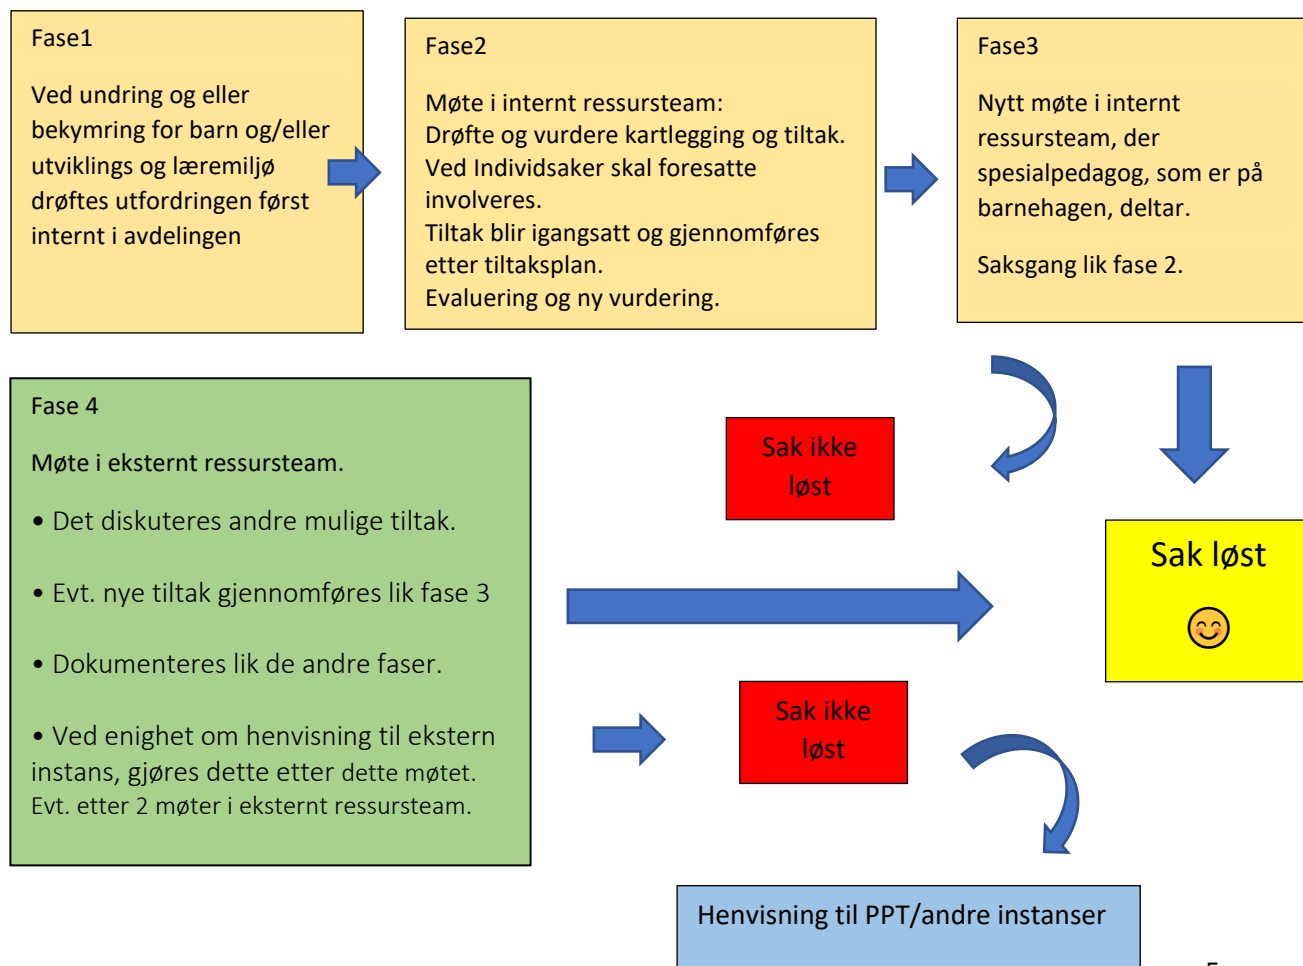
Fase1

Ved undring og eller bekymring for barn og/eller utviklings og læremiljø drøftes utfordringen først internt i avdelingen

Fase2

Møte i internt ressursteam:
Drøfte og vurdere kartlegging og tiltak.
Ved Individsaker skal foresatte involveres.
Tiltak blir igangsatt og gjennomføres etter tiltaksplan.
Evaluering og ny vurdering.

Fase3

Nytt møte i internt ressursteam, der spesialpedagog, som er på barnehagen, deltar.

Saksgang lik fase 2.

Fase 4

Møte i eksternt ressursteam.

• Det diskuteres andre mulige tiltak.

• Evt. nye tiltak gjennomføres lik fase 3

• Dokumenteres lik de andre faser.

• Ved enighet om henvisning til ekstern instans, gjøres dette etter dette møtet. Evt. etter 2 møter i eksternt ressursteam.

Sak ikke løst

Sak løst

😊

Sak ikke løst

Henvisning til PPT/andre instanser

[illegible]